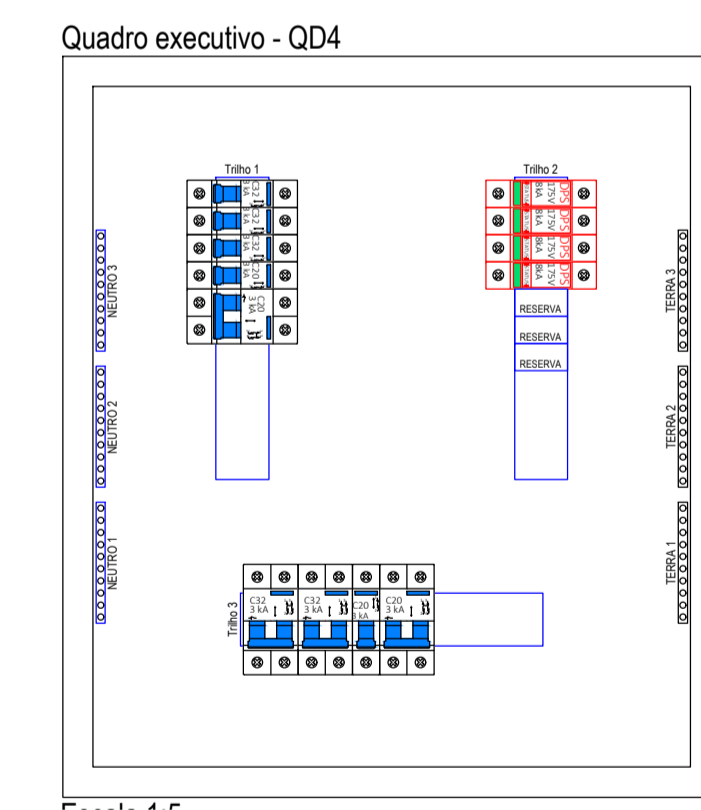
Quadro executivo - QD4

Trilho 1

C32 3 kA
C32 3 kA
C32 3 kA
C20 3 kA
C20 3 kA

Trilho 2

DPS 175V 8kA
DPS 175V 8kA
DPS 175V 8kA
DPS 175V 8kA

RESERVA
RESERVA
RESERVA

NEUTRO 3
NEUTRO 2
NEUTRO 1

TERRA 3
TERRA 2
TERRA 1

Trilho 3

C32 3 kA
C32 3 kA
C20 3 kA
C20 3 kA

Escala 1:5